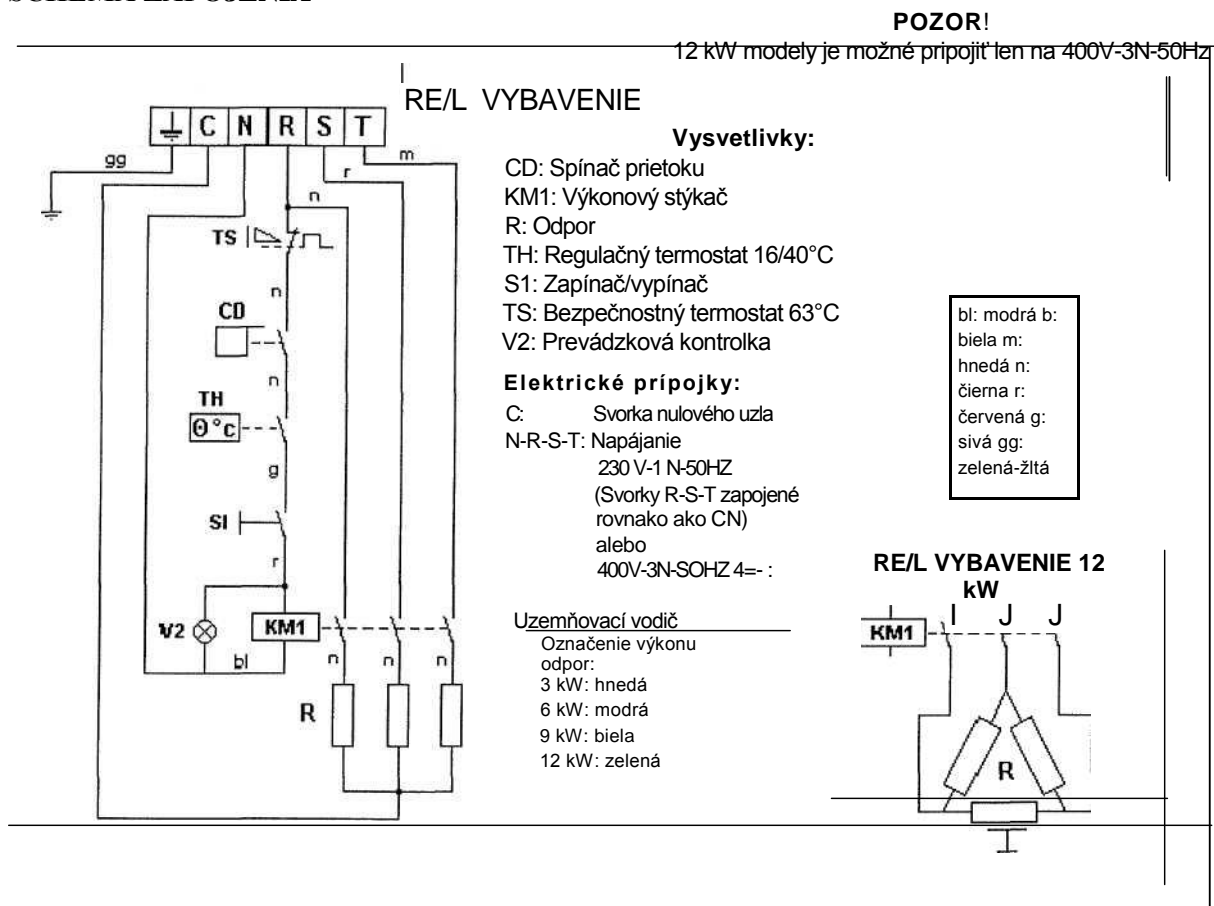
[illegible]

**POZOR**!

12 kW modely je možné pripojiť len na 400V-3N-50Hz

RE/L VYBAVENIE

C N R S T

gg

m

r

n

TS

n

CD

n

TH

Θ°c

g

SI

r

V2

KM1

bl

n n n

R

**Vysvetlivky:**

CD: Spínač prietoku
KM1: Výkonový stýkač
R: Odpor
TH: Regulačný termostat 16/40°C
S1: Zapínač/vypínač
TS: Bezpečnostný termostat 63°C
V2: Prevádzková kontrolka

**Elektrické prípojky:**

C: Svorka nulového uzla
N-R-S-T: Napájanie
230 V-1 N-50HZ
(Svorky R-S-T zapojené rovnako ako CN)
alebo
400V-3N-SOHZ 4=- :

Uzemňovací vodič
Označenie výkonu odpor:
3 kW: hnedá
6 kW: modrá
9 kW: biela
12 kW: zelená

bl: modrá b: biela m: hnedá n: čierna r: červená g: sivá gg: zelená-žltá

**RE/L VYBAVENIE 12 kW**

KM1

I J J

R